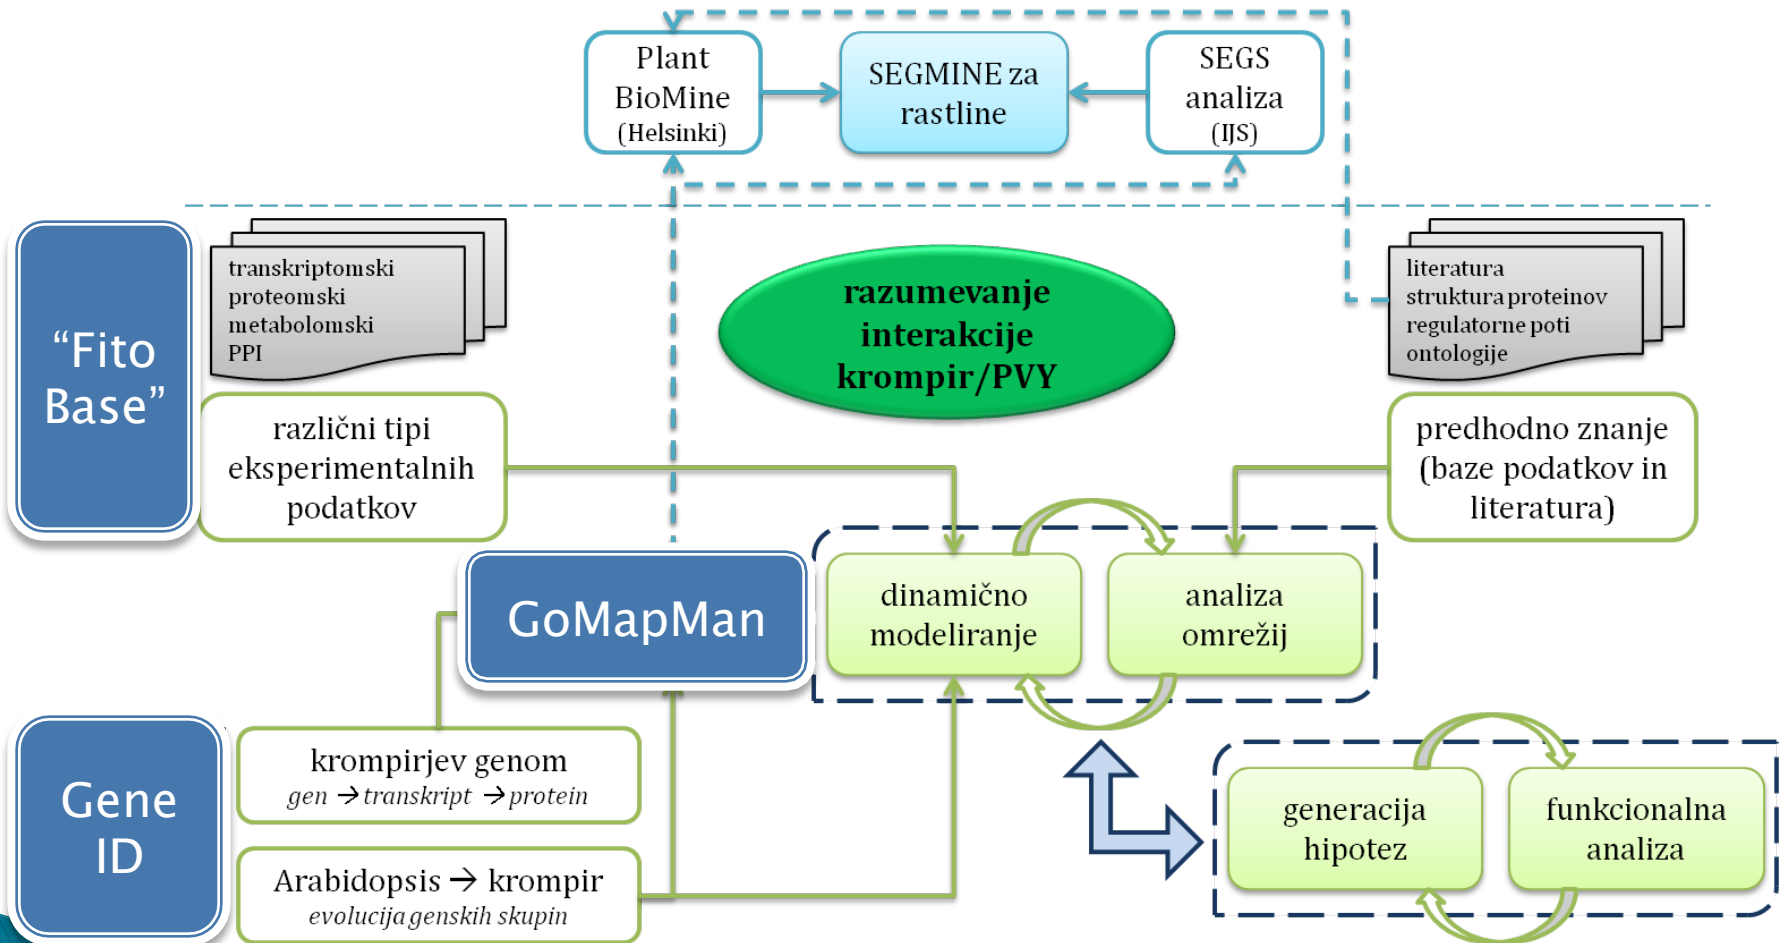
Plant BioMine (Helsinki)

SEGMINE za rastline

SEGS analiza (IJS)

“Fito Base”

transkriptomski
proteomski
metabolomski
PPI

razumevanje interakcije krompir/PVY

literatura
struktura proteinov
regulatorne poti
ontologije

različni tipi eksperimentalnih podatkov

predhodno znanje (baze podatkov in literatura)

GoMapMan

dinamično modeliranje

analiza omrežij

Gene ID

krompirjev genom
*gen* → *transkript* → *protein*

Arabidopsis → krompir
*evolucija genskih skupin*

generacija hipotez

funkcionalna analiza